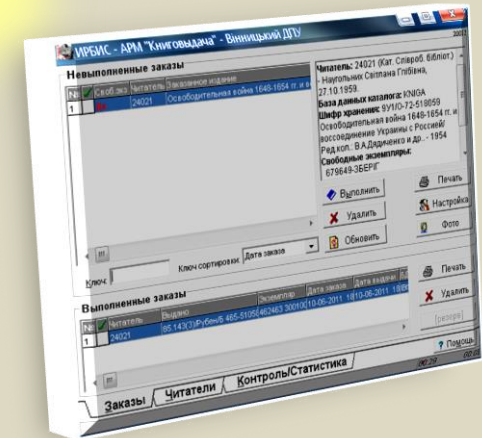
ИРБИС - АРМ "Книговыдача" - Винницкий ДПУ

Невыполненные заказы

| № | | Своб.экз. | Читатель | Заказанное издание |
|---|---|---|---|---|
| 1 | | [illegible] | 24021 | Освободительная война 1648-1654 гг. и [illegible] |

Читатель: 24021 (Кат. Співроб. бібліот.) - Наульнык Світлана Гліббівна, 27.10.1959.
База данных каталога: KNIGA
Шифр хранения: 9У(4)О-72-518059
Освободительная война 1648-1654 гг. и воссоединение Украины с Россией/ Ред.кол.: В.А.Дядиченко и др. - 1954
Свободные экземпляры:
679649-ЗБЕРІГ

Выполнить
Удалить
Обновить
Печать
Настройка
Фото

Ключ:
Ключ сортировки: Дата заказа

Выполненные заказы

| № | | Читатель | Выдано | Экземпляр | Дата заказа | Дата выдачи | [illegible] |
|---|---|---|---|---|---|---|---|
| 1 | | 24021 | 85.143(3)Рубен/Б 465-5105 | 462463 300100 | 10-06-2011 | 10-06-2011 | 10-06 |

Печать
Удалить
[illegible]
? Помощь

Заказы
Читатели
Контроль/Статистика